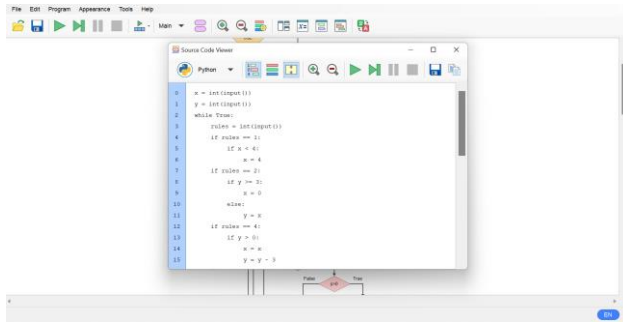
File Edit Program Appearance Tools Help

Main

Source Code Viewer

Python

0 x = int(input())
1 y = int(input())
2 while True:
3 rules = int(input())
4 if rules == 1:
5 if x < 4:
6 x = 4
7 if rules == 2:
8 if y >= 3:
9 x = 0
10 else:
11 y = x
12 if rules == 4:
13 if y > 0:
14 x = x
15 y = y - 3

False True

EN